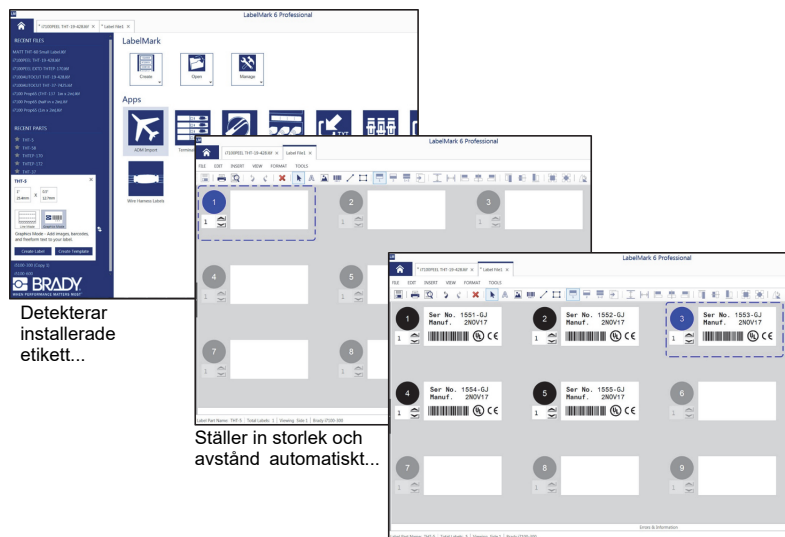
LabelMark 6 Professional

LabelMark

Create

Open

Manage

Apps

ADM Import

Wire Harness Labels

RECENT FILES

RECENT PARTS

THT-5

Create Label

Create Template

BRADY

BRADY

Detekterar installerade etikett...

LabelMark 6 Professional

FILE EDIT INSERT VIEW FORMAT TOOLS

1

2

3

4

5

7

8

Label File1

Ställer in storlek och avstånd automatiskt...

LabelMark 6 Professional

FILE EDIT INSERT VIEW FORMAT TOOLS

Label File1

1 Ser No. 1551-GJ Manuf. 2NOV17

2 Ser No. 1552-GJ Manuf. 2NOV17

3 Ser No. 1553-GJ Manuf. 2NOV17

4 Ser No. 1554-GJ Manuf. 2NOV17

5 Ser No. 1555-GJ Manuf. 2NOV17

6

7

8

9

Errors & Information